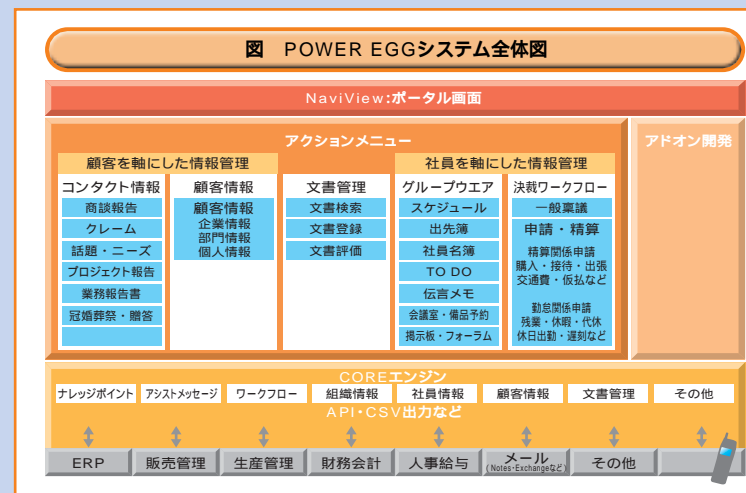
図　POWER EGGシステム全体図

NaviView:ポータル画面

アクションメニュー

アドオン開発

顧客を軸にした情報管理

社員を軸にした情報管理

コンタクト情報
商談報告
クレーム
話題・ニーズ
プロジェクト報告
業務報告書
冠婚葬祭・贈答

顧客情報
顧客情報
企業情報
部門情報
個人情報

文書管理
文書検索
文書登録
文書評価

グループウエア
スケジュール
出先簿
社員名簿
TO DO
伝言メモ
会議室・備品予約
掲示板・フォーラム

決裁ワークフロー
一般稟議
申請・精算
精算関係申請
購入・接待・出張
交通費・仮払など
勤怠関係申請
残業・休暇・代休
休日出勤・遅刻など

COREエンジン
ナレッジポイント
アシストメッセージ
ワークフロー
組織情報
社員情報
顧客情報
文書管理
その他
API・CSV出力など

ERP
販売管理
生産管理
財務会計
人事給与
メール (Notes・Exchangeなど)
その他